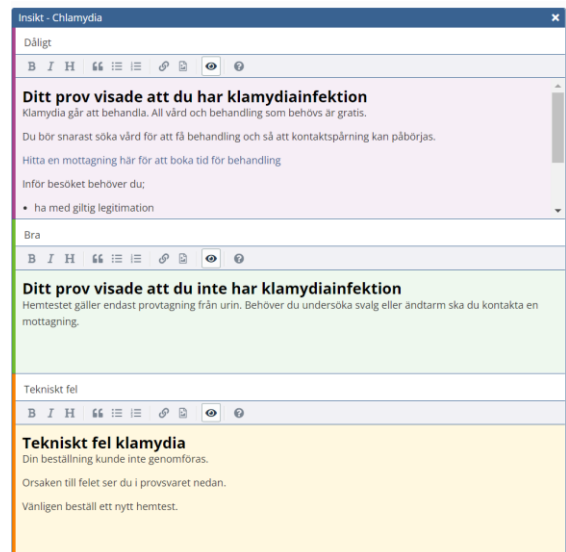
Insikt - Chlamydia ×

Dåligt

B I H

Ditt prov visade att du har klamydiainfektion
Klamydia går att behandla. All vård och behandling som behövs är gratis.

Du bör snarast söka vård för att få behandling och så att kontaktspårning kan påbörjas.

Hitta en mottagning här för att boka tid för behandling

Inför besöket behöver du;

• ha med giltig legitimation

Bra

B I H

Ditt prov visade att du inte har klamydiainfektion
Hemtestet gäller endast provtagning från urin. Behöver du undersöka svalg eller ändtarm ska du kontakta en mottagning.

Tekniskt fel

B I H

Tekniskt fel klamydia
Din beställning kunde inte genomföras.

Orsaken till felet ser du i provsvaret nedan.

Vänligen beställ ett nytt hemtest.